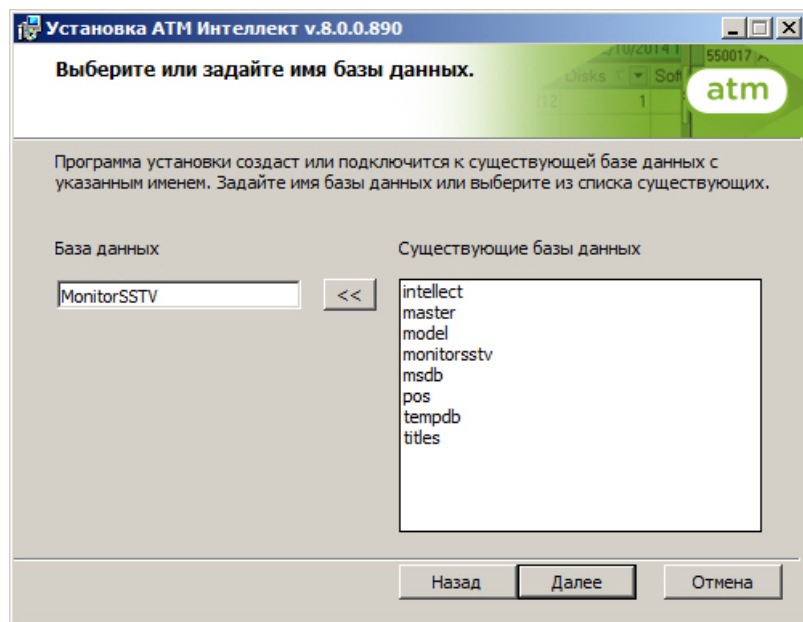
Установка АТМ Интеллект v.8.0.0.890

Выберите или задайте имя базы данных.

atm

Программа установки создаст или подключится к существующей базе данных с указанным именем. Задайте имя базы данных или выберите из списка существующих.

База данных

MonitorSSTV

<<

Существующие базы данных

intellect
master
model
monitorsstv
msdb
pos
tempdb
titles

Назад

Далее

Отмена